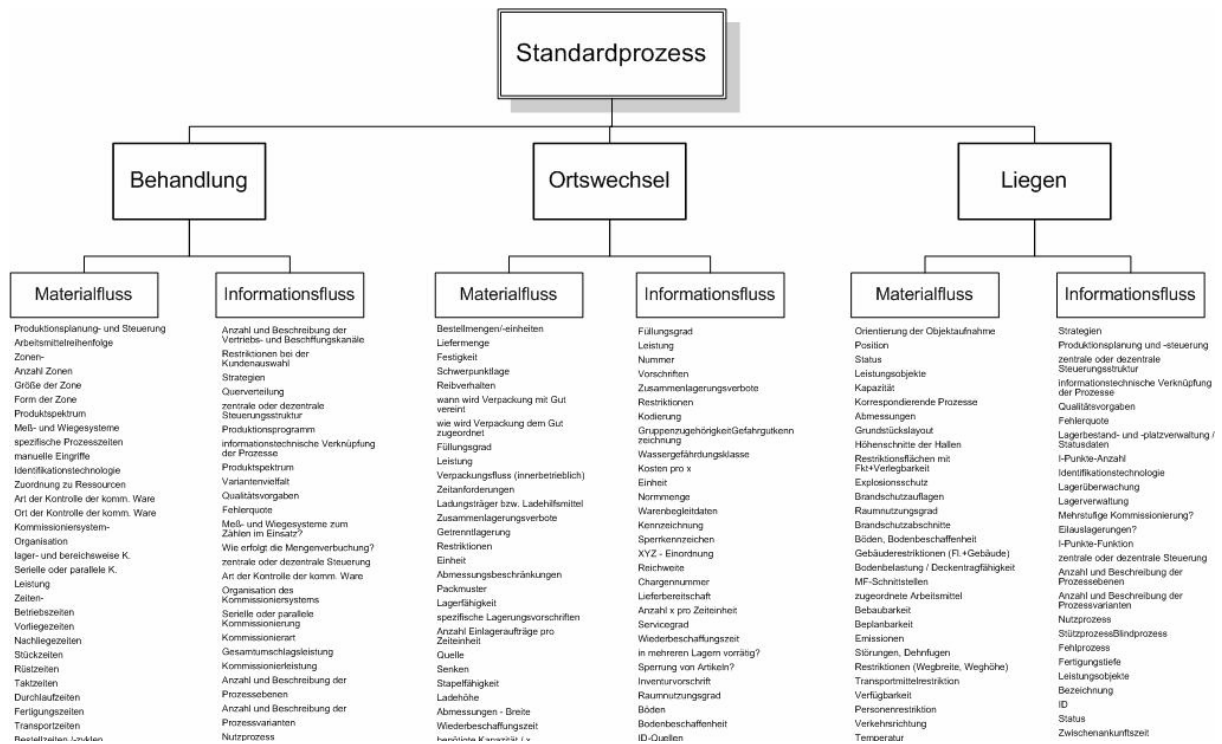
Standardprozess

Behandlung

Ortswechsel

Liegen

Materialfluss

Produktionsplanung- und Steuerung
Arbeitsmittelreihenfolge
Zonen-
Anzahl Zonen
Größe der Zone
Form der Zone
Produktspektrum
Meß- und Wiegesysteme
spezifische Prozesszeiten
manuelle Eingriffe
Identifikationstechnologie
Zuordnung zu Ressourcen
Art der Kontrolle der komm. Ware
Ort der Kontrolle der komm. Ware
Kommissioniersystem-
Organisation
lager- und bereichsweise K.
Serielle oder parallele K.
Leistung
Zeiten-
Betriebszeiten
Vorliegezeiten
Nachliegezeiten
Stückzeiten
Rüstzeiten
Taktzeiten
Durchlaufzeiten
Fertigungszeiten
Transportzeiten
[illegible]

Informationsfluss

Anzahl und Beschreibung der Vertriebs- und Beschffungskanäle
Restriktionen bei der Kundenauswahl
Strategien
Querverteilung
zentrale oder dezentrale Steuerungsstruktur
Produktionsprogramm
informationstechnische Verknüpfung der Prozesse
Produktspektrum
Variantenvielfalt
Qualitätsvorgaben
Fehlerquote
Meß- und Wiegesysteme zum Zählen im Einsatz?
Wie erfolgt die Mengenverbuchung?
zentrale oder dezentrale Steuerung
Art der Kontrolle der komm. Ware
Organisation des Kommissioniersystems
Serielle oder parallele Kommissionierung
Kommissionierart
Gesamtumschlagsleistung
Kommissionierleistung
Anzahl und Beschreibung der Prozessebenen
Anzahl und Beschreibung der Prozessvarianten
Nutzprozess

Materialfluss

Bestellmengen/-einheiten
Liefermenge
Festigkeit
Schwerpunktlage
Reibverhalten
wann wird Verpackung mit Gut vereint
wie wird Verpackung dem Gut zugeordnet
Füllungsgrad
Leistung
Verpackungsfluss (innerbetrieblich)
Zeitanforderungen
Ladungsträger bzw. Ladehilfsmittel
Zusammenlagerungsverbote
Getrenntlagerung
Restriktionen
Einheit
Abmessungsbeschränkungen
Packmuster
Lagerfähigkeit
spezifische Lagerungsvorschriften
Anzahl Einlageraufträge pro Zeiteinheit
Quelle
Senken
Stapelfähigkeit
Ladehöhe
Abmessungen - Breite
Wiederbeschaffungszeit
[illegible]

Informationsfluss

Füllungsgrad
Leistung
Nummer
Vorschriften
Zusammenlagerungsverbote
Restriktionen
Kodierung
GruppenzugehörigkeitGefahrgutkennzeichnung
Wassergefährdungsklasse
Kosten pro x
Einheit
Normmenge
Warenbegleitdaten
Kennzeichnung
Sperrkennzeichen
XYZ - Einordnung
Reichweite
Chargennummer
Lieferbereitschaft
Anzahl x pro Zeiteinheit
Servicegrad
Wiederbeschaffungszeit
in mehreren Lagern vorrätig?
Sperrung von Artikeln?
Inventurvorschrift
Raumnutzungsgrad
Böden
Bodenbeschaffenheit
ID-Quellen

Materialfluss

Orientierung der Objektaufnahme
Position
Status
Leistungsobjekte
Kapazität
Korrespondierende Prozesse
Abmessungen
Grundstückslayout
Höhenschnitte der Hallen
Restriktionsflächen mit Fkt+Verlegbarkeit
Explosionsschutz
Brandschutzauflagen
Raumnutzungsgrad
Brandschutzabschnitte
Böden, Bodenbeschaffenheit
Gebäuderestriktionen (Fl.+Gebäude)
Bodenbelastung / Deckentragfähigkeit
MF-Schnittstellen
zugeordnete Arbeitsmittel
Bebaubarkeit
Beplanbarkeit
Emissionen
Störungen, Dehnfugen
Restriktionen (Wegbreite, Weghöhe)
Transportmittelrestriktion
Verfügbarkeit
Personenrestriktion
Verkehrsrichtung
Temperatur

Informationsfluss

Strategien
Produktionsplanung und -steuerung
zentrale oder dezentrale Steuerungsstruktur
informationstechnische Verknüpfung der Prozesse
Qualitätsvorgaben
Fehlerquote
Lagerbestand- und -platzverwaltung / Statusdaten
I-Punkte-Anzahl
Identifikationstechnologie
Lagerüberwachung
Lagerverwaltung
Mehrstufige Kommissionierung?
Eilauslagerungen?
I-Punkte-Funktion
zentrale oder dezentrale Steuerung
Anzahl und Beschreibung der Prozessebenen
Anzahl und Beschreibung der Prozessvarianten
Nutzprozess
StützprozessBlindprozess
Fehlprozess
Fertigungstiefe
Leistungsobjekte
Bezeichnung
ID
Status
Zwischenankunftszeit